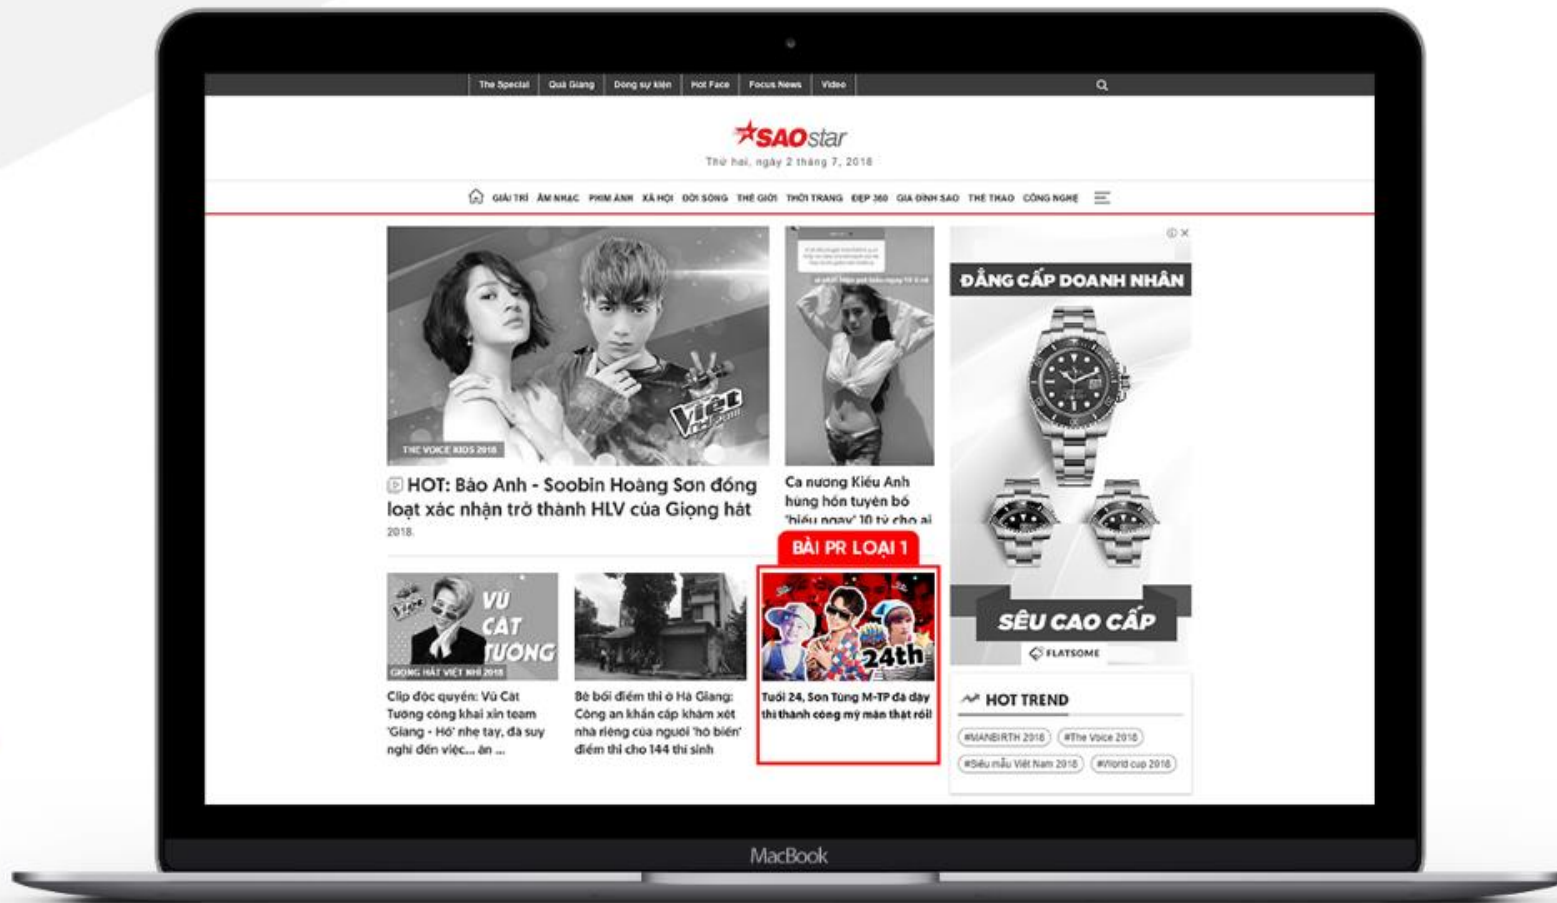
The Special | Quà Giang | Dòng sự kiện | Hot Face | Focus News | Video

SAOstar
Thứ hai, ngày 2 tháng 7, 2018

GIẢI TRÍ ÂM NHẠC PHIM ẢNH XÃ HỘI ĐỜI SỐNG THẾ GIỚI THỜI TRANG ĐẸP 360 GIA ĐÌNH SAO THỂ THAO CÔNG NGHỆ

THE VOICE KIDS 2018
Việt

HOT: Bảo Anh - Soobin Hoàng Sơn đồng loạt xác nhận trở thành HLV của Giọng hát 2018.

Ca nương Kiều Anh hùng hồn tuyên bố 'hiếu ngay' 10 tỷ cho ai

BÀI PR LOẠI 1

VŨ CÁT TƯỜNG
GIỌNG HÁT VIỆT NHÍ 2018
Clip độc quyền: Vũ Cát Tường công khai xin team 'Giang - Hồ' nhẹ tay, đã suy nghĩ đến việc... ăn ...

Bê bối điểm thi ở Hà Giang: Công an khám xét nhà riêng của người 'hô biến' điểm thi cho 144 thí sinh

24th
Tuổi 24, Sơn Tùng M-TP đã dạy thì thành công mỹ mãn thật rồi!

ĐẲNG CẤP DOANH NHÂN
SIÊU CAO CẤP
FLATSOME

HOT TREND
#MANBIRTH 2018 #The Voice 2018 #Siêu mẫu Việt Nam 2018 #World cup 2018

MacBook